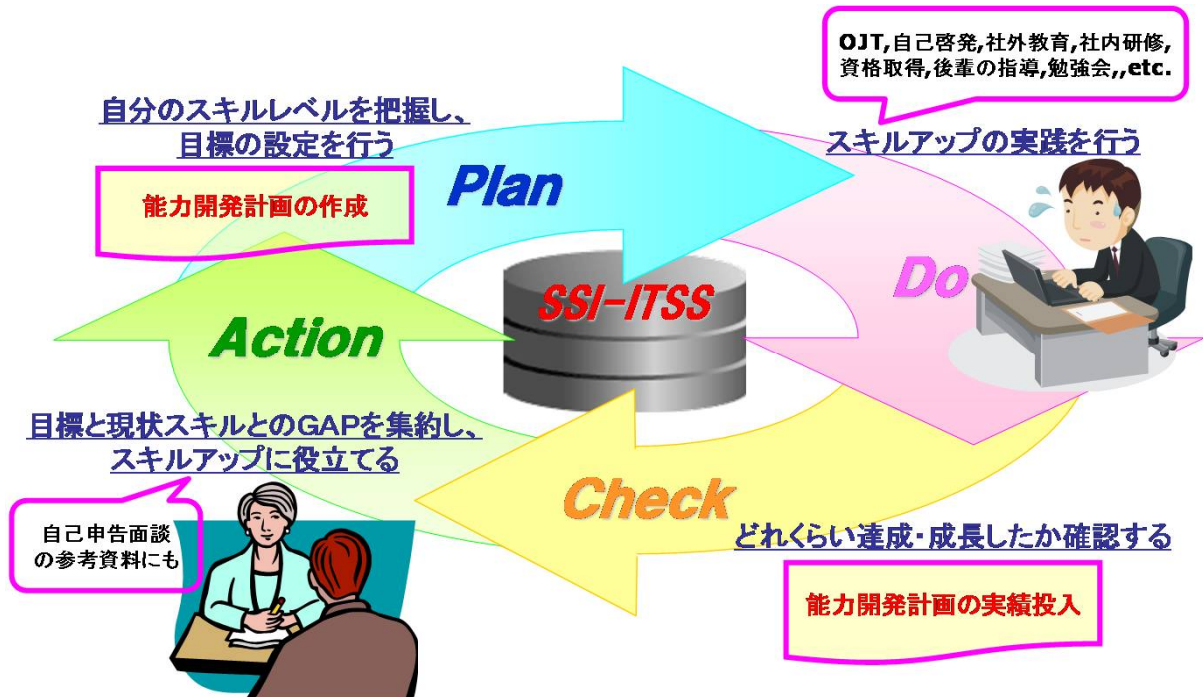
OJT,自己啓発,社外教育,社内研修,資格取得,後輩の指導,勉強会,,etc.

自分のスキルレベルを把握し、目標の設定を行う

能力開発計画の作成

Plan

スキルアップの実践を行う

Do

SSI-ITSS

Action

目標と現状スキルとのGAPを集約し、スキルアップに役立てる

自己申告面談の参考資料にも

Check

どれくらい達成・成長したか確認する

能力開発計画の実績投入